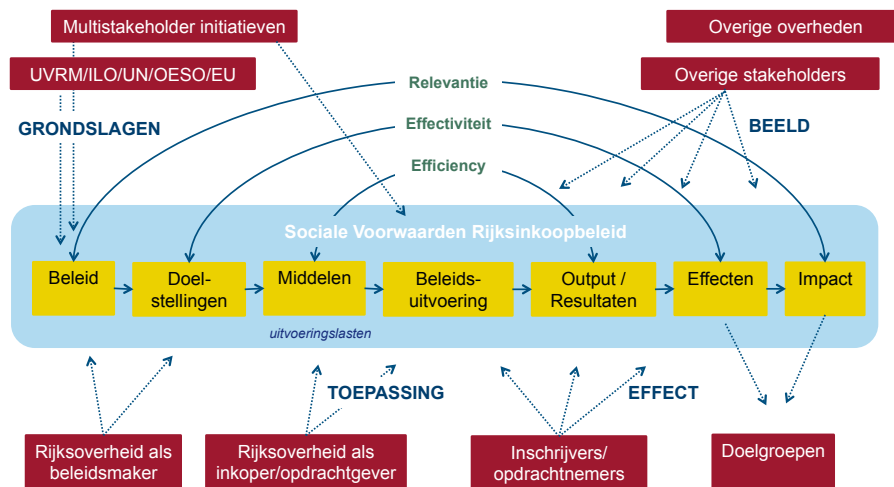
Multistakeholder initiatieven

Overige overheden

UVRM/ILO/UN/OESO/EU

Relevantie

Overige stakeholders

GRONDSLAGEN

Effectiviteit

BEELD

Efficiency

Sociale Voorwaarden Rijksinkoopbeleid

Beleid

Doelstellingen

Middelen

Beleidsuitvoering

Output / Resultaten

Effecten

Impact

uitvoeringslasten

TOEPASSING

EFFECT

Rijksoverheid als beleidsmaker

Rijksoverheid als inkoper/opdrachtgever

Inschrijvers/ opdrachtnemers

Doelgroepen